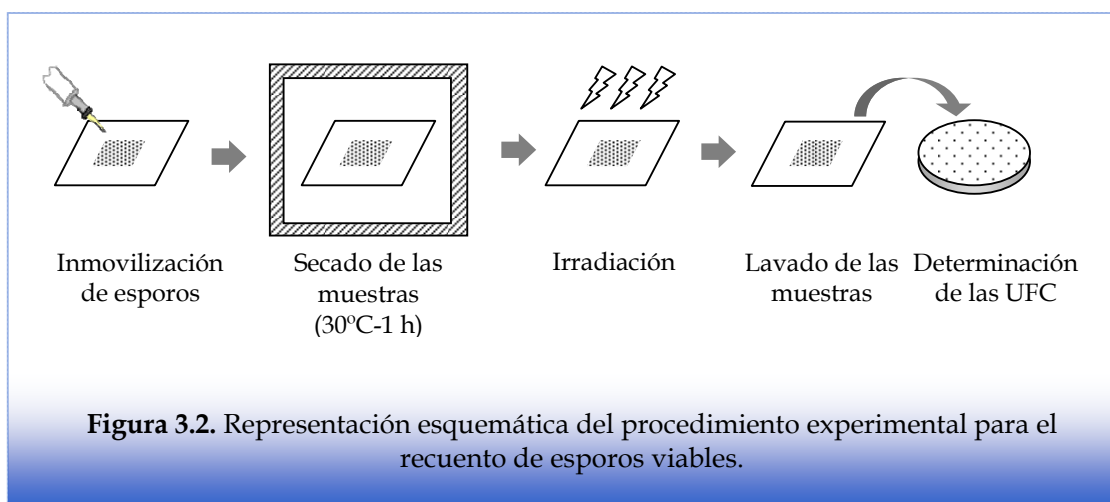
Inmovilización de esporos

Secado de las muestras (30ºC-1 h)

Irradiación

Lavado de las muestras

Determinación de las UFC

**Figura 3.2.** Representación esquemática del procedimiento experimental para el recuento de esporos viables.